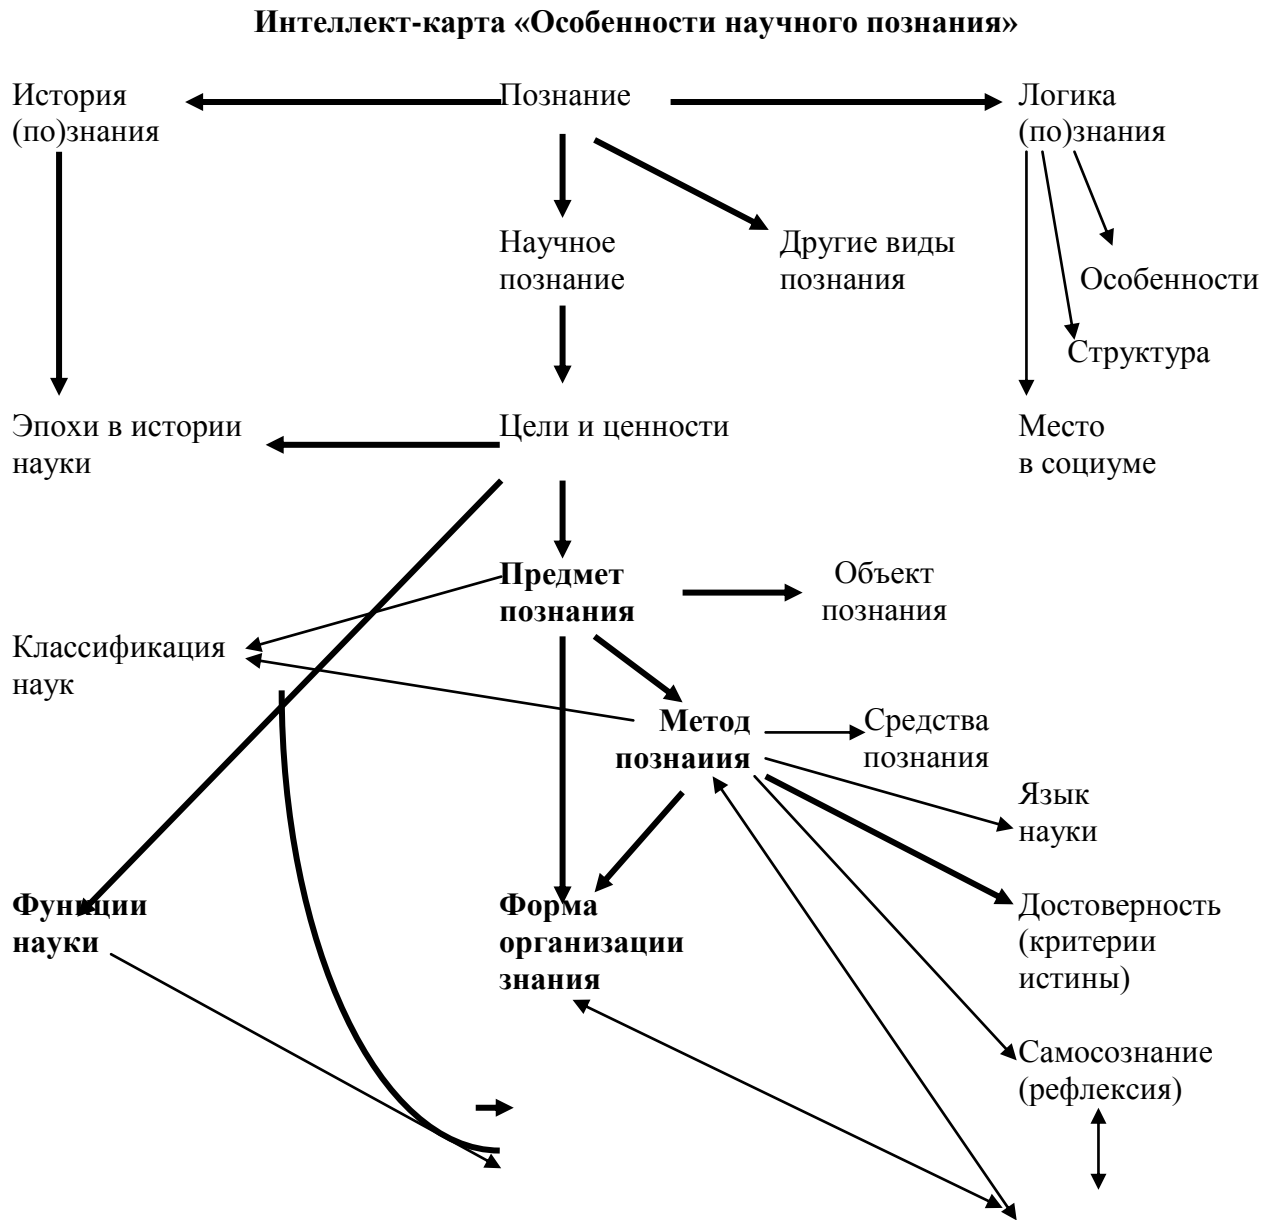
Интеллект-карта «Особенности научного познания»

История (по)знания

Познание

Логика (по)знания

Научное познание

Другие виды познания

Особенности

Структура

Эпохи в истории науки

Цели и ценности

Место в социуме

Предмет познания

Объект познания

Классификация наук

Метод познаиия

Средства познания

Язык науки

Функции науки

Форма организации знания

Достоверность (критерии истины)

Самосознание (рефлексия)